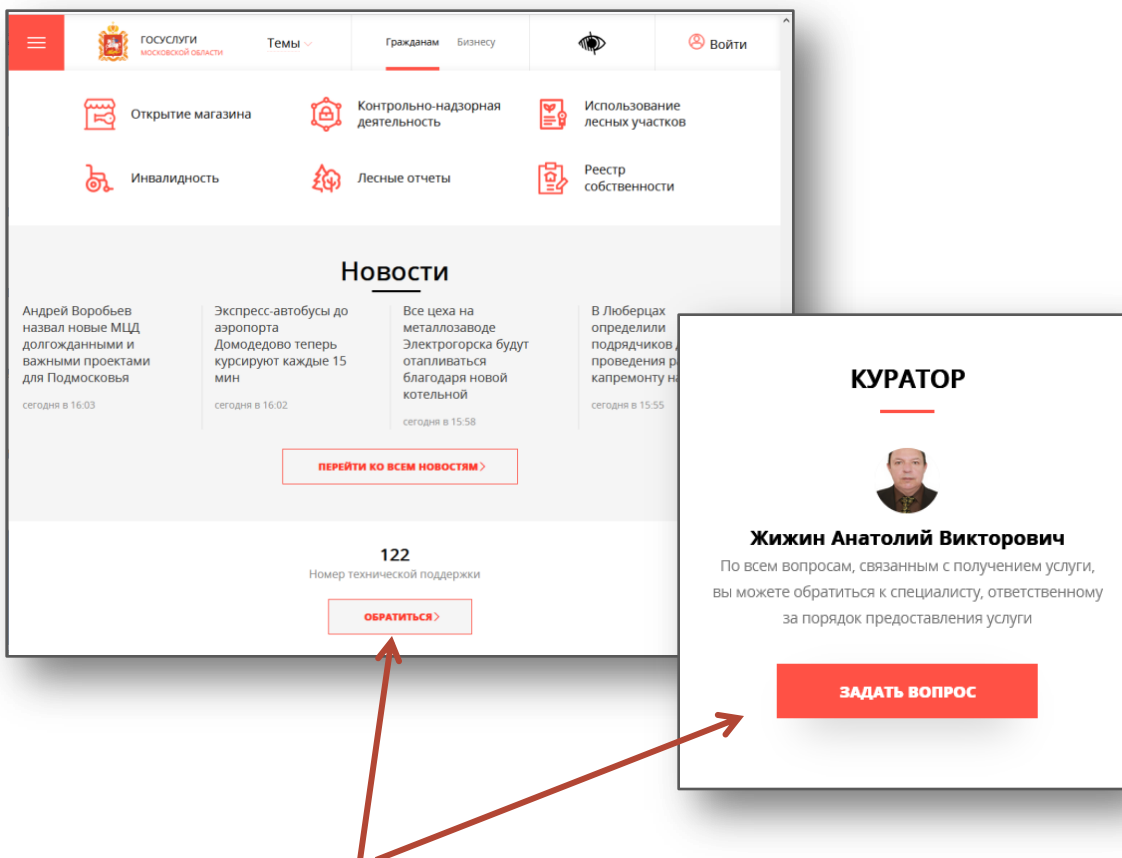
ГОСУСЛУГИ
МОСКОВСКОЙ ОБЛАСТИ

Темы

Гражданам Бизнесу

Войти

Открытие магазина

Контрольно-надзорная деятельность

Использование лесных участков

Инвалидность

Лесные отчеты

Реестр собственности

Новости

Андрей Воробьев назвал новые МЦД долгожданными и важными проектами для Подмосковья
сегодня в 16:03

Экспресс-автобусы до аэропорта Домодедово теперь курсируют каждые 15 мин
сегодня в 16:02

Все цеха на металлозаводе Электрогорска будут отапливаться благодаря новой котельной
сегодня в 15:58

В Люберцах определили подрядчиков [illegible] проведения р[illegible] капремонту на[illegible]
сегодня в 15:55

ПЕРЕЙТИ КО ВСЕМ НОВОСТЯМ

122
Номер технической поддержки

ОБРАТИТЬСЯ

КУРАТОР

Жижин Анатолий Викторович
По всем вопросам, связанным с получением услуги, вы можете обратиться к специалисту, ответственному за порядок предоставления услуги

ЗАДАТЬ ВОПРОС